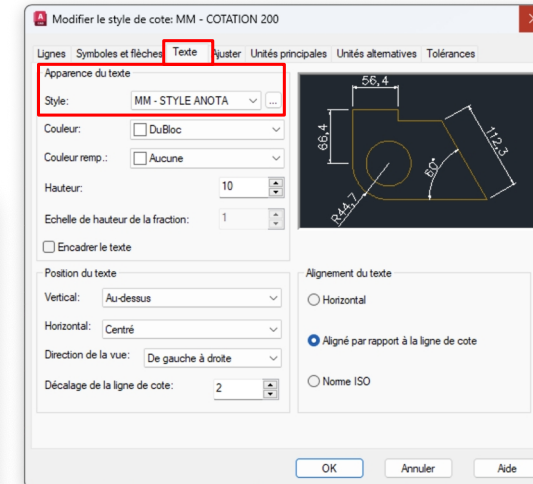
Modifier le style de cote: MM - COTATION 200

Lignes | Symboles et flèches | Texte | Ajuster | Unités principales | Unités alternatives | Tolérances

Apparence du texte

Style: MM - STYLE ANOTA ...

Couleur: DuBloc

Couleur remp.: Aucune

Hauteur: 10

Echelle de hauteur de la fraction: 1

Encadrer le texte

56,4

66,4

112,3

60°

R44,7

Position du texte

Vertical: Au-dessus

Horizontal: Centré

Direction de la vue: De gauche à droite

Décalage de la ligne de cote: 2

Alignement du texte

Horizontal

Aligné par rapport à la ligne de cote

Norme ISO

OK | Annuler | Aide